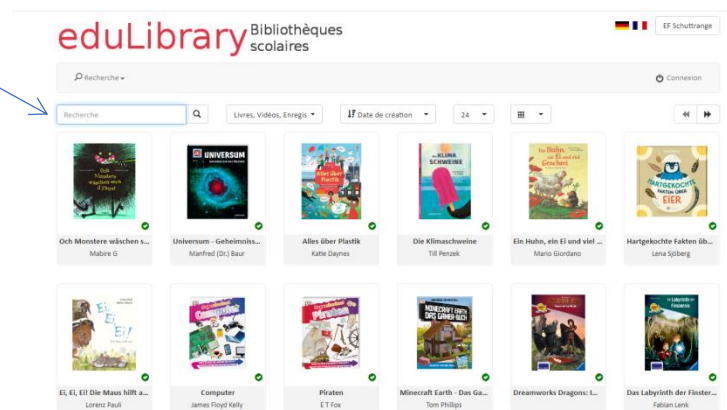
eduLibrary Bibliothèques scolaires

EF Schuttrange

Recherche ▾

Connexion

Recherche

Livres, Vidéos, Enregis ▾

Date de création ▾

24 ▾

Och Monstere wäschen s...
Mabire G

Universum - Geheimniss...
Manfred (Dr.) Baur

Alles über Plastik
Katie Daynes

Die Klimaschweine
Till Penzek

Ein Huhn, ein Ei und viel ...
Mario Giordano

Hartgekochte Fakten üb...
Lena Sjöberg

Ei, Ei, Ei! Die Maus hilft a...
Lorenz Pauli

Computer
James Floyd Kelly

Piraten
E T Fox

Minecraft Earth - Das Ga...
Tom Phillips

Dreamworks Dragons: I...

Das Labyrinth der Finster...
Fabian Lenk